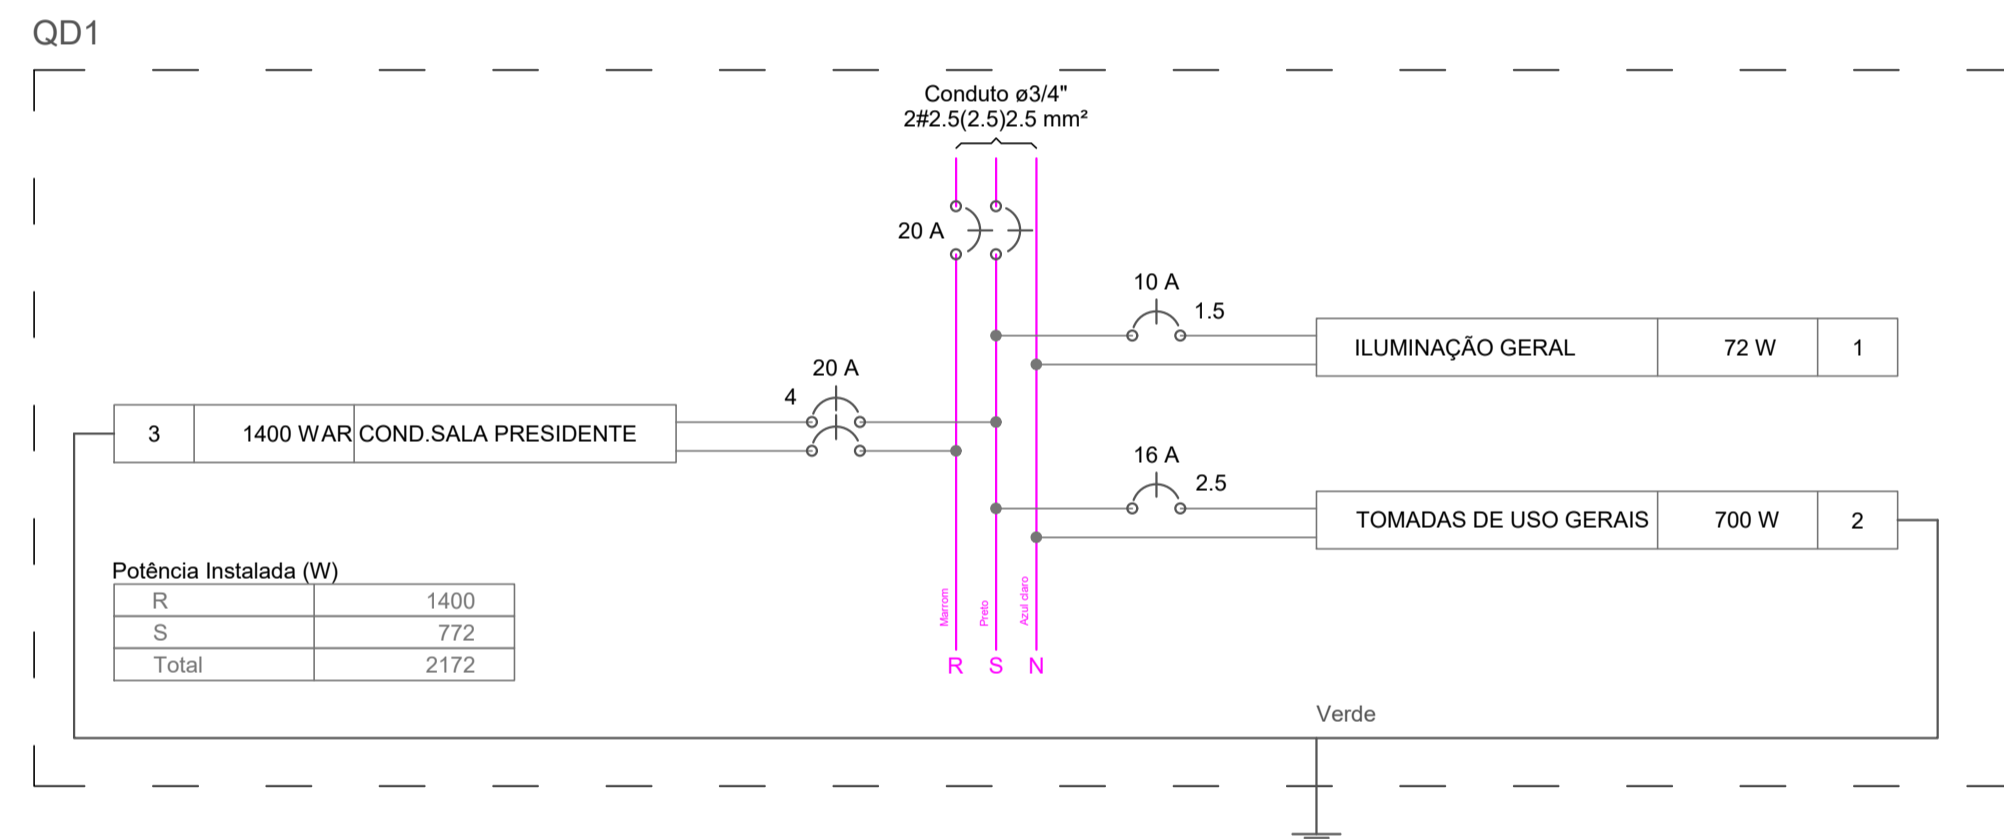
QD1

Conduto ø3/4"
2#2.5(2.5)2.5 mm²

20 A

10 A
1.5

| ILUMINAÇÃO GERAL | 72 W | 1 |
|---|---|---|

20 A
4

| 3 | 1400 WAR | COND.SALA PRESIDENTE |
|---|---|---|

16 A
2.5

| TOMADAS DE USO GERAIS | 700 W | 2 |
|---|---|---|

Potência Instalada (W)

| R | 1400 |
|---|---|
| S | 772 |
| Total | 2172 |

Marrom
Preto
Azul claro

R S N

Verde